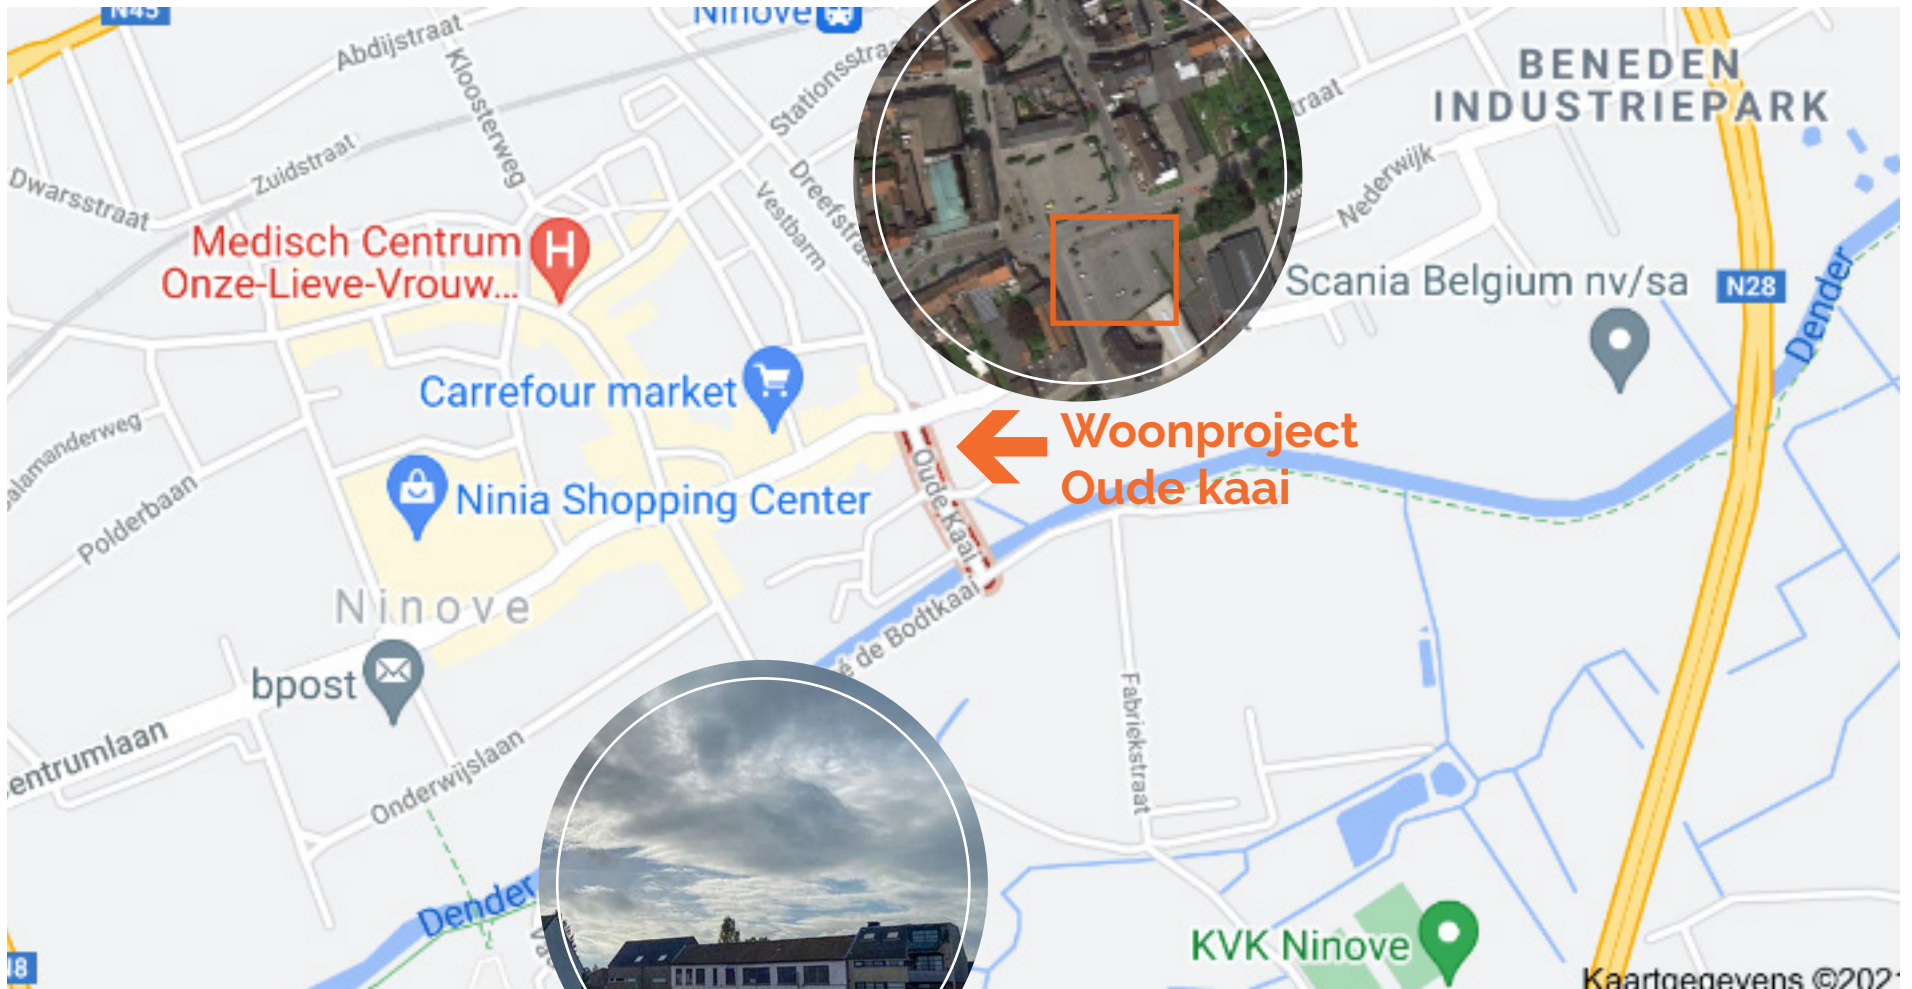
N45
Ninove
Abdijstraat
Kloosterweg
Stationsstraat
BENEDEN INDUSTRIEPARK
Dwarsstraat
Zuidstraat
raat
Nederwijk
Dreefstraat
Vestbarm
Medisch Centrum Onze-Lieve-Vrouw...
Scania Belgium nv/sa
N28
Dender
Carrefour market
alamanderweg
Woonproject Oude kaai
Ninia Shopping Center
Polderbaan
Oude Kaai
Ninove
é de Bodtkaai
bpost
Fabriekstraat
entrumlaan
Onderwijslaan
Dender
8
KVK Ninove
Kaartgegevens ©202